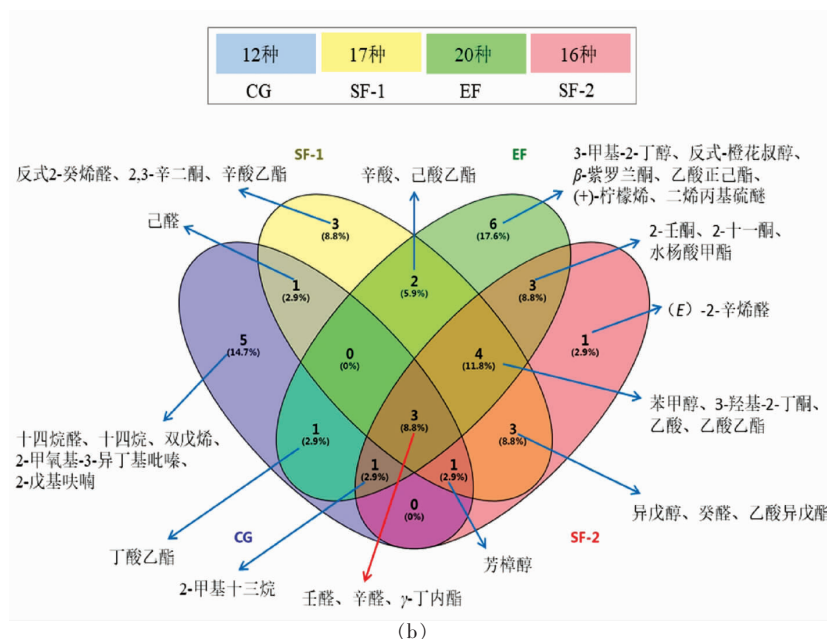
| 12种 | 17种 | 20种 | 16种 |
|---|---|---|---|
| CG | SF-1 | EF | SF-2 |

SF-1

EF

反式2-癸烯醛、2,3-辛二酮、辛酸乙酯

辛酸、己酸乙酯

3-甲基-2-丁醇、反式-橙花叔醇、$\beta$-紫罗兰酮、乙酸正己酯、(+)-柠檬烯、二烯丙基硫醚

己醛

2-壬酮、2-十一酮、水杨酸甲酯

（E）-2-辛烯醛

3 (8.8%)

2 (5.9%)

6 (17.6%)

1 (2.9%)

3 (8.8%)

5 (14.7%)

0 (0%)

4 (11.8%)

1 (2.9%)

1 (2.9%)

3 (8.8%)

3 (8.8%)

1 (2.9%)

1 (2.9%)

0 (0%)

苯甲醇、3-羟基-2-丁酮、乙酸、乙酸乙酯

十四烷醛、十四烷、双戊烯、2-甲氧基-3-异丁基吡嗪、2-戊基呋喃

异戊醇、癸醛、乙酸异戊酯

CG

SF-2

丁酸乙酯

芳樟醇

2-甲基十三烷

壬醛、辛醛、$\gamma$-丁内酯

(b)